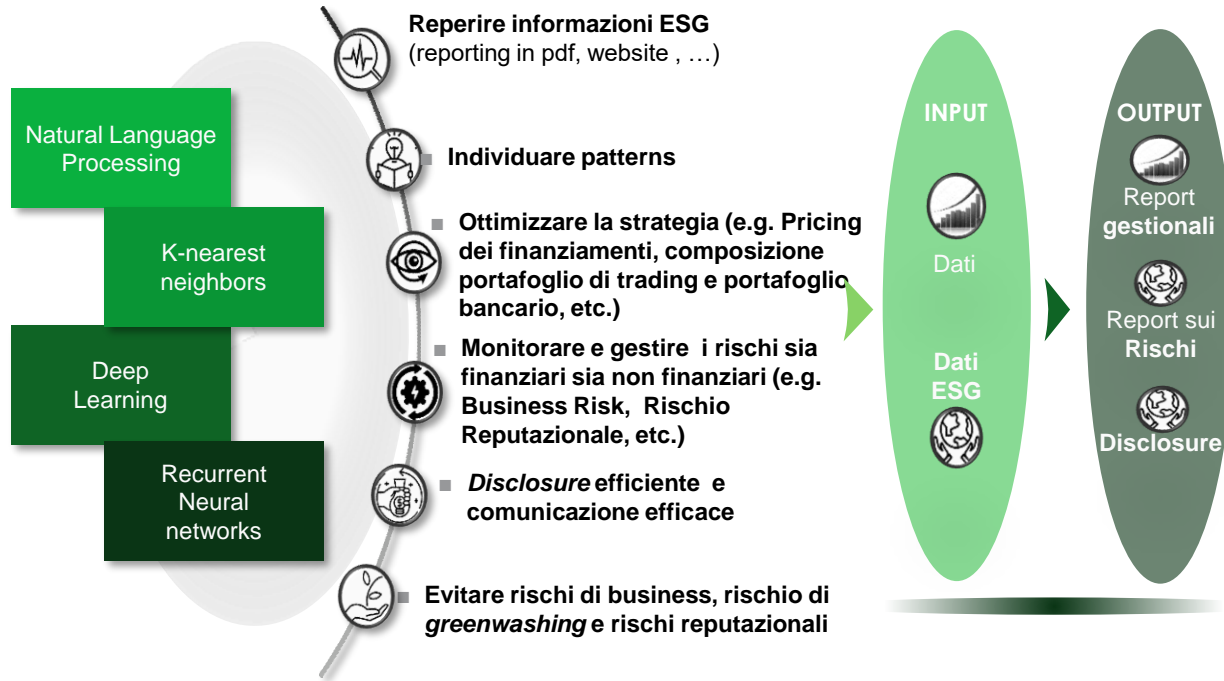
Natural Language Processing

K-nearest neighbors

Deep Learning

Recurrent Neural networks

Reperire informazioni ESG (reporting in pdf, website , …)

■ Individuare patterns

■ Ottimizzare la strategia (e.g. Pricing dei finanziamenti, composizione portafoglio di trading e portafoglio bancario, etc.)

■ Monitorare e gestire i rischi sia finanziari sia non finanziari (e.g. Business Risk, Rischio Reputazionale, etc.)

■ *Disclosure* efficiente e comunicazione efficace

■ Evitare rischi di business, rischio di *greenwashing* e rischi reputazionali

INPUT

Dati

Dati ESG

OUTPUT

Report gestionali

Report sui Rischi

Disclosure